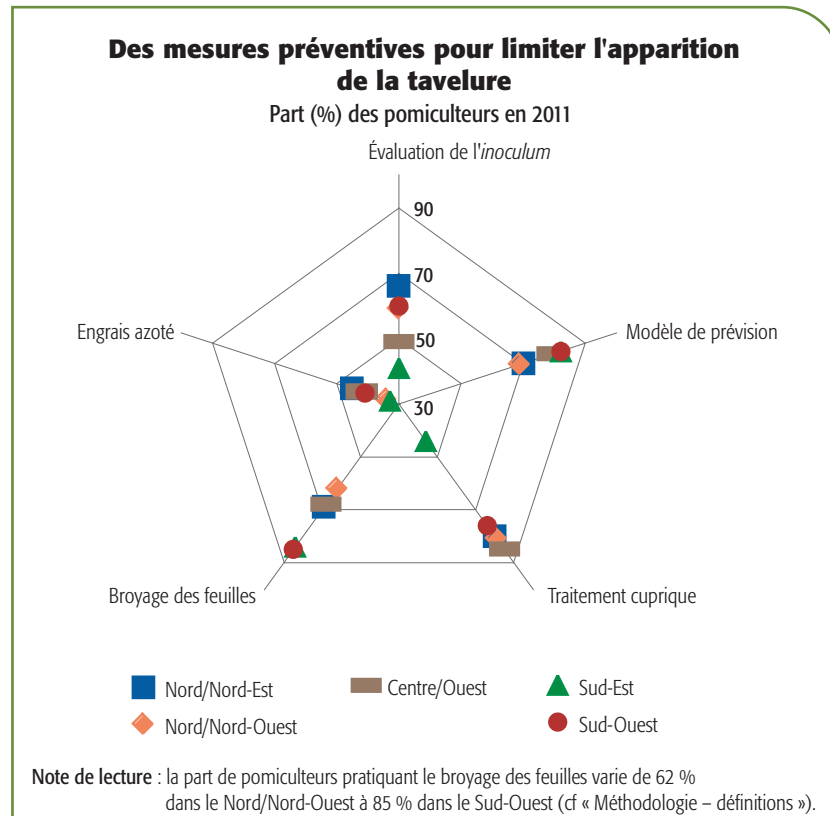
Des mesures préventives pour limiter l'apparition de la tavelure

Part (%) des pomiculteurs en 2011

Évaluation de l'*inoculum*

90

70

50

30

Engrais azoté

Modèle de prévision

Broyage des feuilles

Traitement cuprique

Nord/Nord-Est
Centre/Ouest
Sud-Est
Nord/Nord-Ouest
Sud-Ouest

Note de lecture : la part de pomiculteurs pratiquant le broyage des feuilles varie de 62 % dans le Nord/Nord-Ouest à 85 % dans le Sud-Ouest (cf « Méthodologie – définitions »).